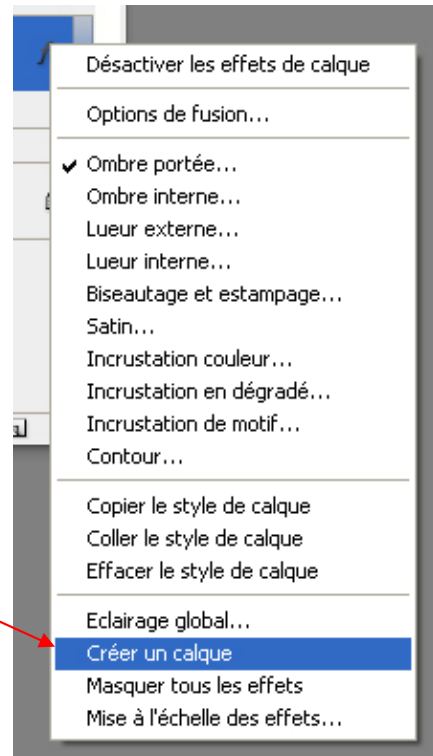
Désactiver les effets de calque

Options de fusion...

Ombre portée...
Ombre interne...
Lueur externe...
Lueur interne...
Biseautage et estampage...
Satin...
Incrustation couleur...
Incrustation en dégradé...
Incrustation de motif...
Contour...

Copier le style de calque
Coller le style de calque
Effacer le style de calque

Eclairage global...
Créer un calque
Masquer tous les effets
Mise à l'échelle des effets...